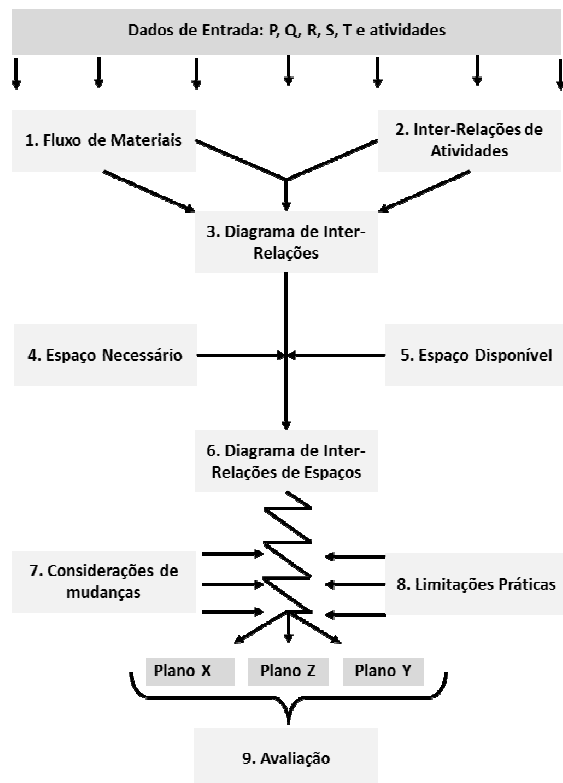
Dados de Entrada: P, Q, R, S, T e atividades

1. Fluxo de Materiais

2. Inter-Relações de Atividades

3. Diagrama de Inter-Relações

4. Espaço Necessário

5. Espaço Disponível

6. Diagrama de Inter-Relações de Espaços

7. Considerações de mudanças

8. Limitações Práticas

Plano X

Plano Z

Plano Y

9. Avaliação